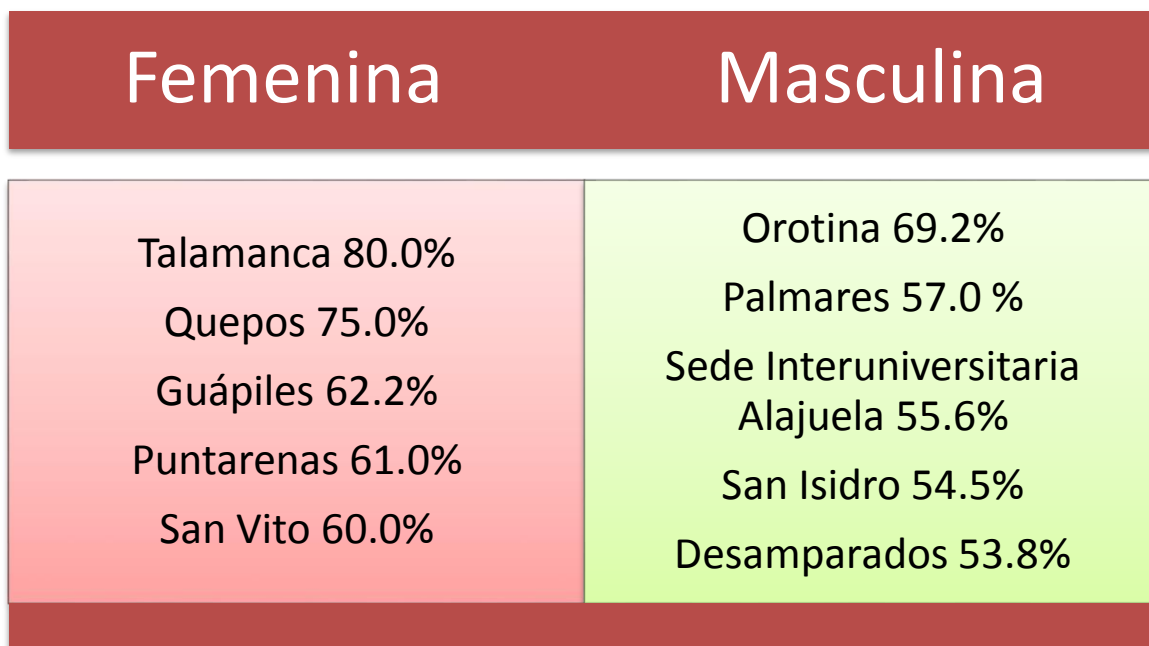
| Femenina | Masculina |
|---|---|
| Talamanca 80.0%<br>Quepos 75.0%<br>Guápiles 62.2%<br>Puntarenas 61.0%<br>San Vito 60.0% | Orotina 69.2%<br>Palmares 57.0 %<br>Sede Interuniversitaria Alajuela 55.6%<br>San Isidro 54.5%<br>Desamparados 53.8% |